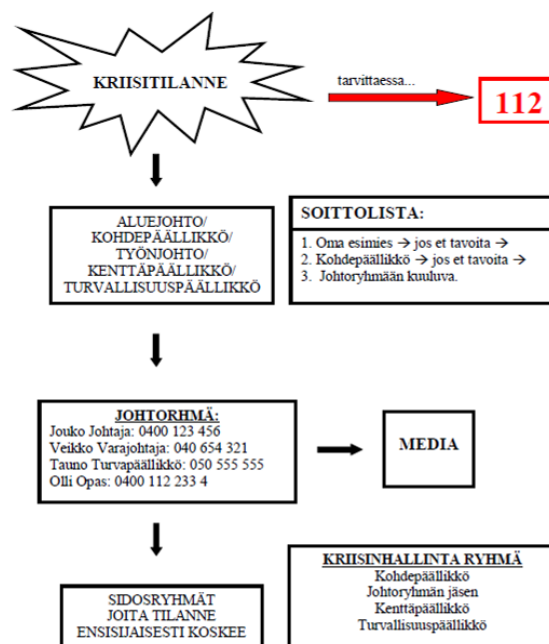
KRIISITILANNE

tarvittaessa...

112

ALUEJOHTO/
KOHDEPÄÄLLIKKÖ/
TYÖNJOHTO/
KENTTÄPÄÄLLIKKÖ/
TURVALLISUUSPÄÄLLIKKÖ

SOITTOLISTA:

1. Oma esimies → jos et tavoita →
2. Kohdepäällikkö → jos et tavoita →
3. Johtoryhmään kuuluva.

JOHTORHMÄ:
Jouko Johtaja: 0400 123 456
Veikko Varajohtaja: 040 654 321
Tauno Turvapäällikkö: 050 555 555
Olli Opas: 0400 112 233 4

MEDIA

SIDOSRYHMÄT
JOITA TILANNE
ENSISIJAISESTI KOSKEE

KRIISINHALLINTA RYHMÄ
Kohdepäällikkö
Johtoryhmän jäsen
Kenttäpäällikkö
Turvallisuuspäällikkö